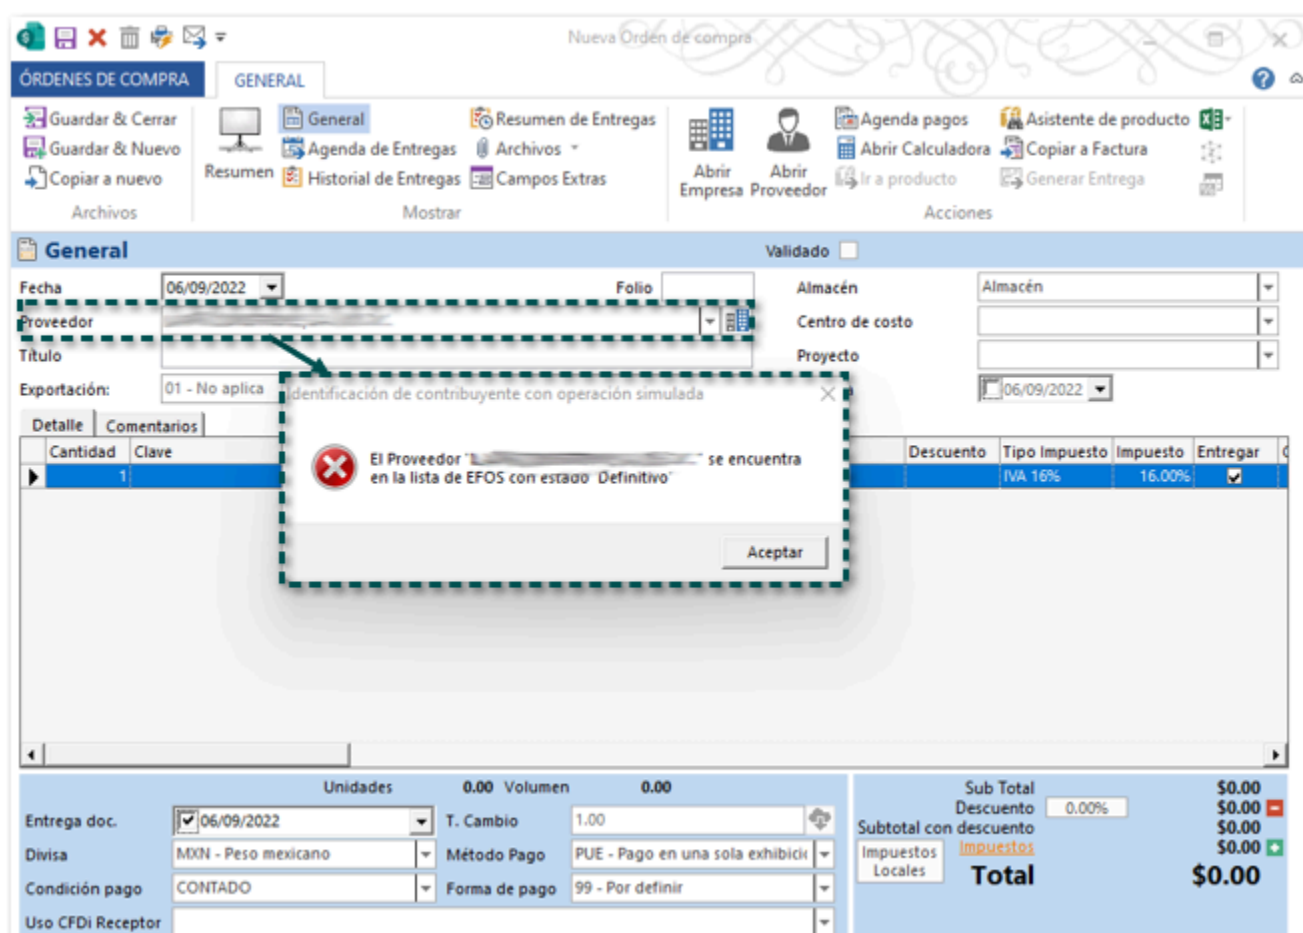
Nueva Orden de compra

ÓRDENES DE COMPRA | GENERAL

Guardar & Cerrar
Guardar & Nuevo
Copiar a nuevo
Archivos

Resumen
General
Agenda de Entregas
Historial de Entregas
Resumen de Entregas
Archivos
Campos Extras
Mostrar

Abrir Empresa
Abrir Proveedor
Agenda pagos
Abrir Calculadora
Ir a producto
Asistente de producto
Copiar a Factura
Generar Entrega
Acciones

General
Validado

Fecha 06/09/2022
Folio
Proveedor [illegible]
Título
Exportación: 01 - No aplica
Almacén Almacén
Centro de costo
Proyecto
06/09/2022

Detalle | Comentarios

| Cantidad | Clave | Descuento | Tipo Impuesto | Impuesto | Entregar |
|---|---|---|---|---|---|
| 1 | | | IVA 16% | 16.00% | ✓ |

Identificación de contribuyente con operación simulada
El Proveedor "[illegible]" se encuentra en la lista de EFOS con estado "Definitivo"
Aceptar

Unidades 0.00 Volumen 0.00
Entrega doc. 06/09/2022
T. Cambio 1.00
Divisa MXN - Peso mexicano
Método Pago PUE - Pago en una sola exhibici
Condición pago CONTADO
Forma de pago 99 - Por definir
Uso CFDi Receptor

Sub Total $0.00
Descuento 0.00% $0.00
Subtotal con descuento $0.00
Impuestos Locales
Impuestos $0.00
Total $0.00